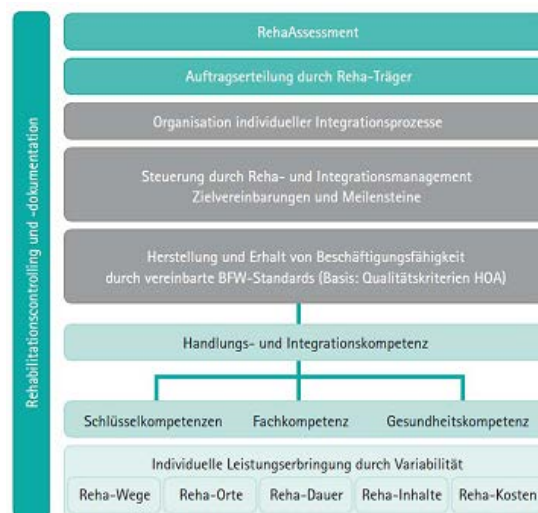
Rehabilitationscontrolling und -dokumentation

RehaAssessment

Auftragserteilung durch Reha-Träger

Organisation individueller Integrationsprozesse

Steuerung durch Reha- und Integrationsmanagement
Zielvereinbarungen und Meilensteine

Herstellung und Erhalt von Beschäftigungsfähigkeit durch vereinbarte BFW-Standards (Basis: Qualitätskriterien HOA)

Handlungs- und Integrationskompetenz

Schlüsselkompetenzen

Fachkompetenz

Gesundheitskompetenz

Individuelle Leistungserbringung durch Variabilität

Reha-Wege

Reha-Orte

Reha-Dauer

Reha-Inhalte

Reha-Kosten